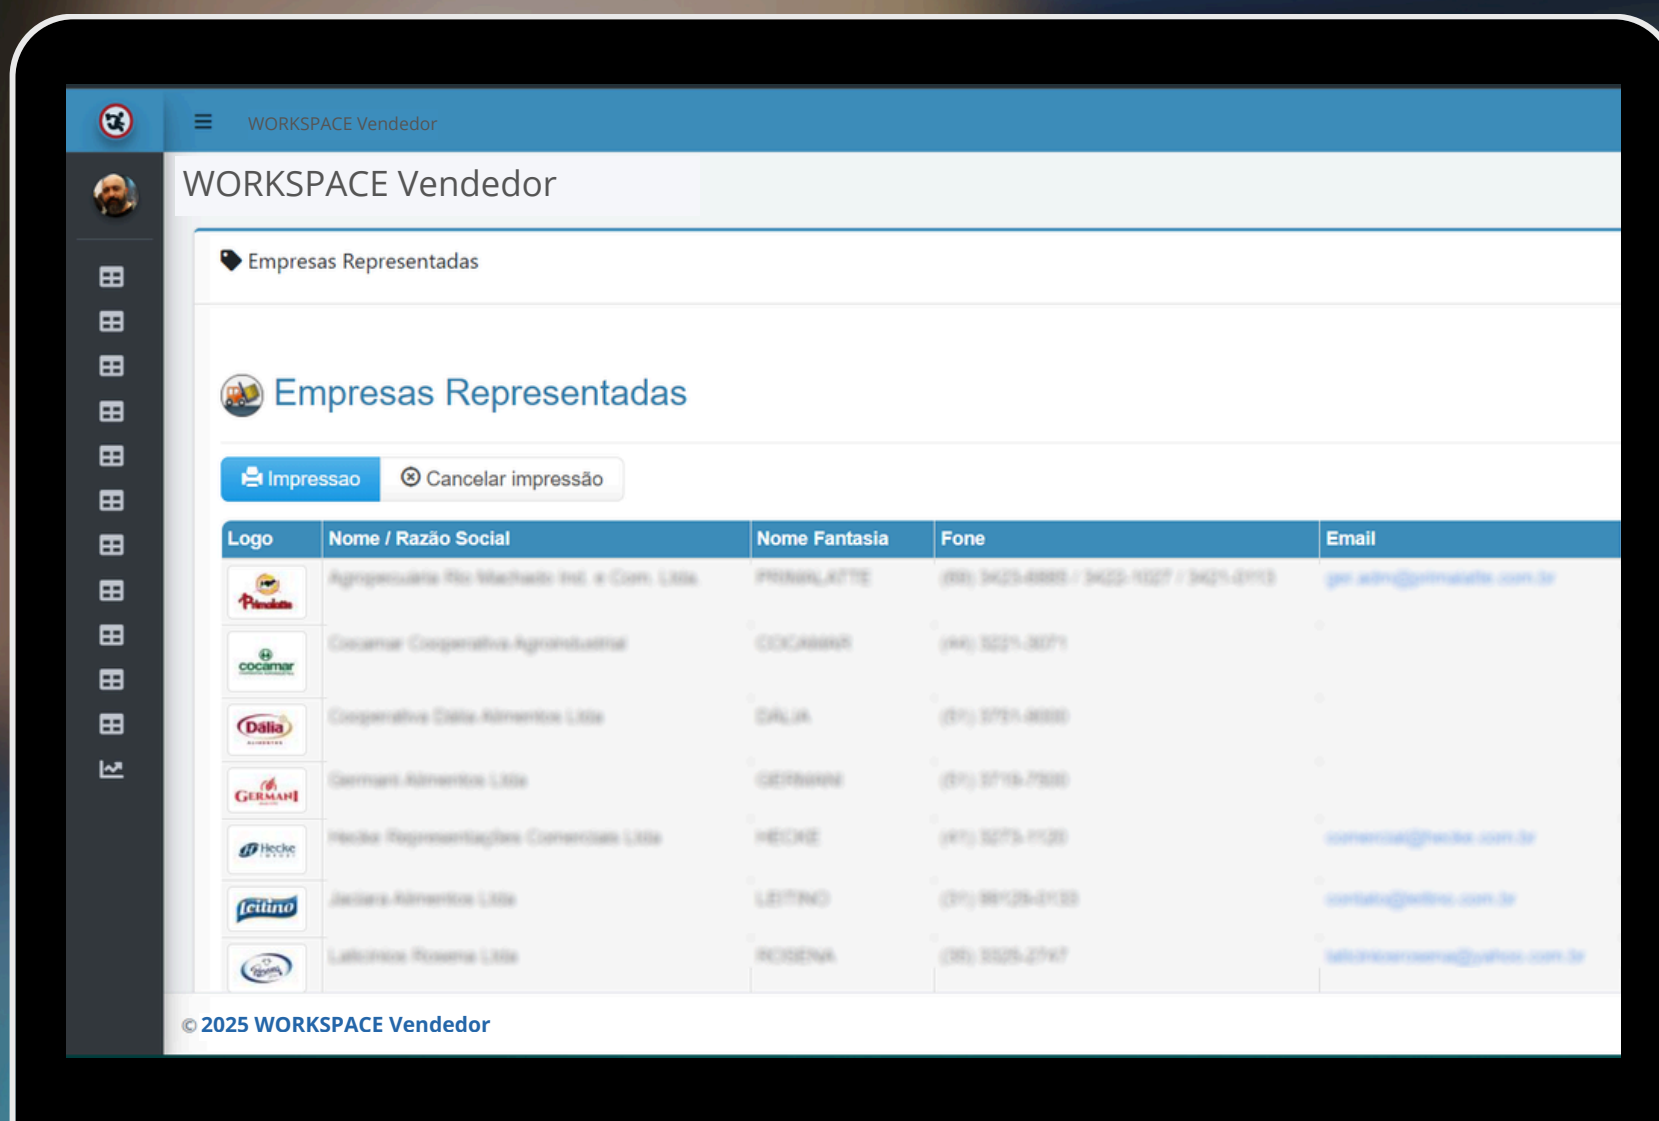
WORKSPACE Vendedor

WORKSPACE Vendedor

Empresas Representadas

Empresas Representadas

Impressao

Cancelar impressão

| Logo | Nome / Razão Social | Nome Fantasia | Fone | Email |
|---|---|---|---|---|
| Primalatte | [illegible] | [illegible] | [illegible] | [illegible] |
| cocamar | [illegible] | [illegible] | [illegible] | |
| Dália | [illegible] | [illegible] | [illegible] | |
| Germani | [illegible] | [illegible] | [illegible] | |
| Hecke | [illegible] | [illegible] | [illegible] | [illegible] |
| Leitino | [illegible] | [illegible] | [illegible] | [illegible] |
| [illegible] | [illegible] | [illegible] | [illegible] | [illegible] |

© 2025 WORKSPACE Vendedor